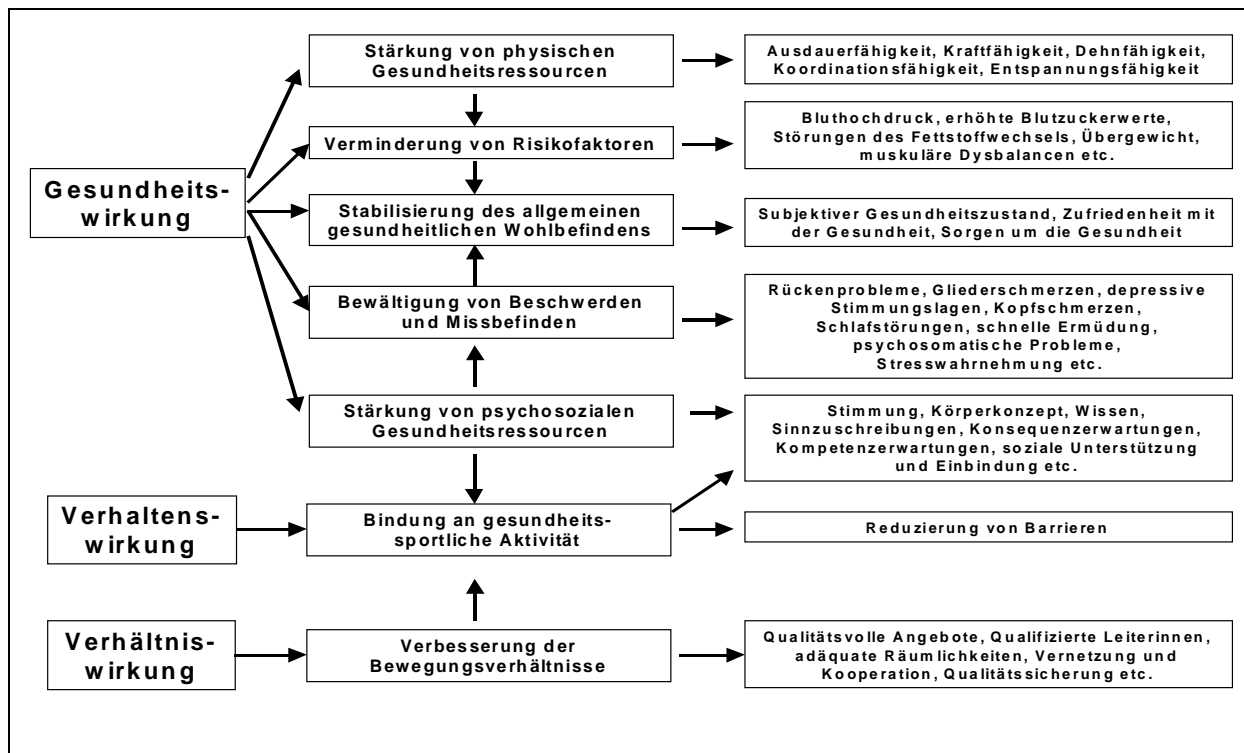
Gesundheitswirkung

Stärkung von physischen Gesundheitsressourcen

Ausdauerfähigkeit, Kraftfähigkeit, Dehnfähigkeit, Koordinationsfähigkeit, Entspannungsfähigkeit

Verminderung von Risikofaktoren

Bluthochdruck, erhöhte Blutzuckerwerte, Störungen des Fettstoffwechsels, Übergewicht, muskuläre Dysbalancen etc.

Stabilisierung des allgemeinen gesundheitlichen Wohlbefindens

Subjektiver Gesundheitszustand, Zufriedenheit mit der Gesundheit, Sorgen um die Gesundheit

Bewältigung von Beschwerden und Missbefinden

Rückenprobleme, Gliederschmerzen, depressive Stimmungslagen, Kopfschmerzen, Schlafstörungen, schnelle Ermüdung, psychosomatische Probleme, Stresswahrnehmung etc.

Stärkung von psychosozialen Gesundheitsressourcen

Stimmung, Körperkonzept, Wissen, Sinnzuschreibungen, Konsequenzerwartungen, Kompetenzerwartungen, soziale Unterstützung und Einbindung etc.

Verhaltenswirkung

Bindung an gesundheitssportliche Aktivität

Reduzierung von Barrieren

Verhältniswirkung

Verbesserung der Bewegungsverhältnisse

Qualitätsvolle Angebote, Qualifizierte Leiterinnen, adäquate Räumlichkeiten, Vernetzung und Kooperation, Qualitätssicherung etc.